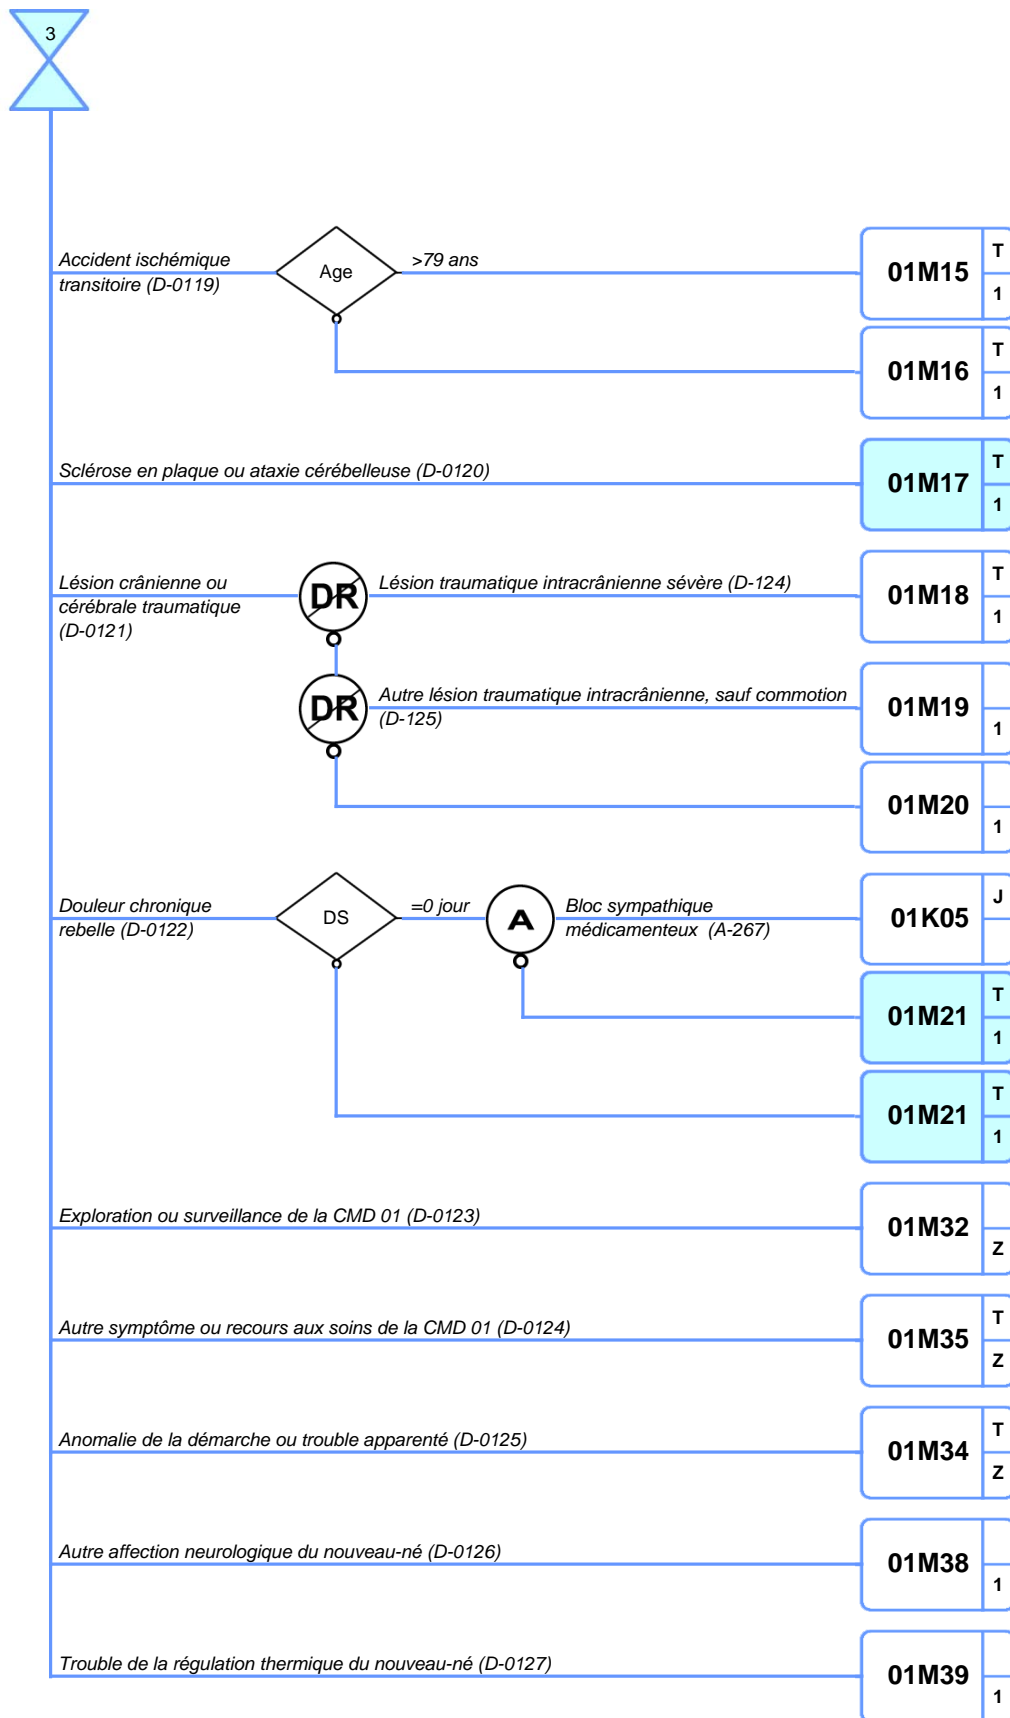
3

Accident ischémique transitoire (D-0119)

Age

>79 ans

01M15 T 1

01M16 T 1

Sclérose en plaque ou ataxie cérébelleuse (D-0120)

01M17 T 1

Lésion crânienne ou cérébrale traumatique (D-0121)

DR

Lésion traumatique intracrânienne sévère (D-124)

01M18 T 1

DR

Autre lésion traumatique intracrânienne, sauf commotion (D-125)

01M19 1

01M20 1

Douleur chronique rebelle (D-0122)

DS

=0 jour

A

Bloc sympathique médicamenteux (A-267)

01K05 J

01M21 T 1

01M21 T 1

Exploration ou surveillance de la CMD 01 (D-0123)

01M32 Z

Autre symptôme ou recours aux soins de la CMD 01 (D-0124)

01M35 T Z

Anomalie de la démarche ou trouble apparenté (D-0125)

01M34 T Z

Autre affection neurologique du nouveau-né (D-0126)

01M38 1

Trouble de la régulation thermique du nouveau-né (D-0127)

01M39 1